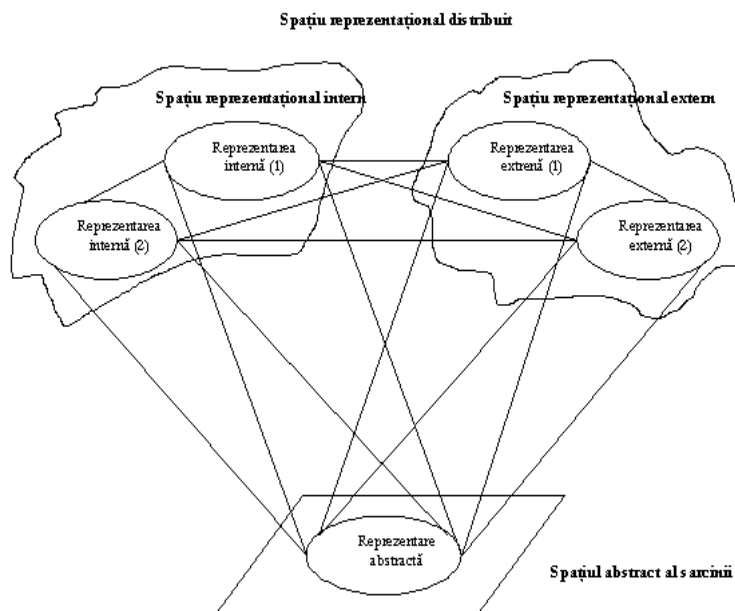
Spațiu reprezentațional distribuit

Spațiu reprezentațional intern

Spațiu reprezentațional extern

Reprezentarea internă (1)

Reprezentarea extrenă (1)

Reprezentarea internă (2)

Reprezentarea externă (2)

Reprezentare abstractă

Spațiul abstract al sarcinii